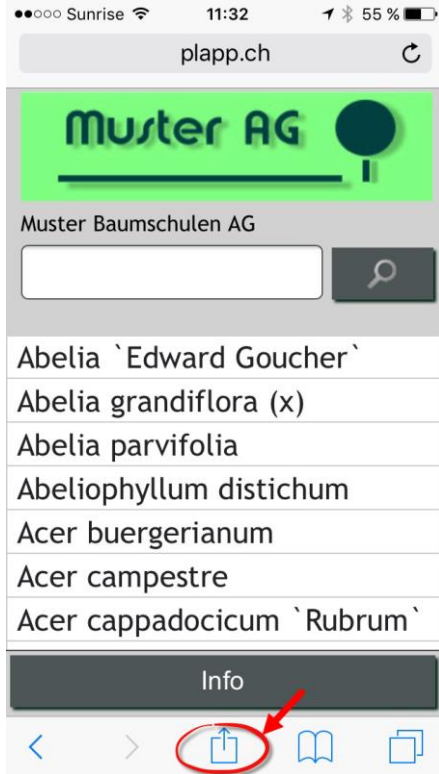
●●○○○ Sunrise 11:32 55 %

plapp.ch

Muster AG

Muster Baumschulen AG

Abelia `Edward Goucher`
Abelia grandiflora (x)
Abelia parvifolia
Abeliophyllum distichum
Acer buergerianum
Acer campestre
Acer cappadocicum `Rubrum`

Info